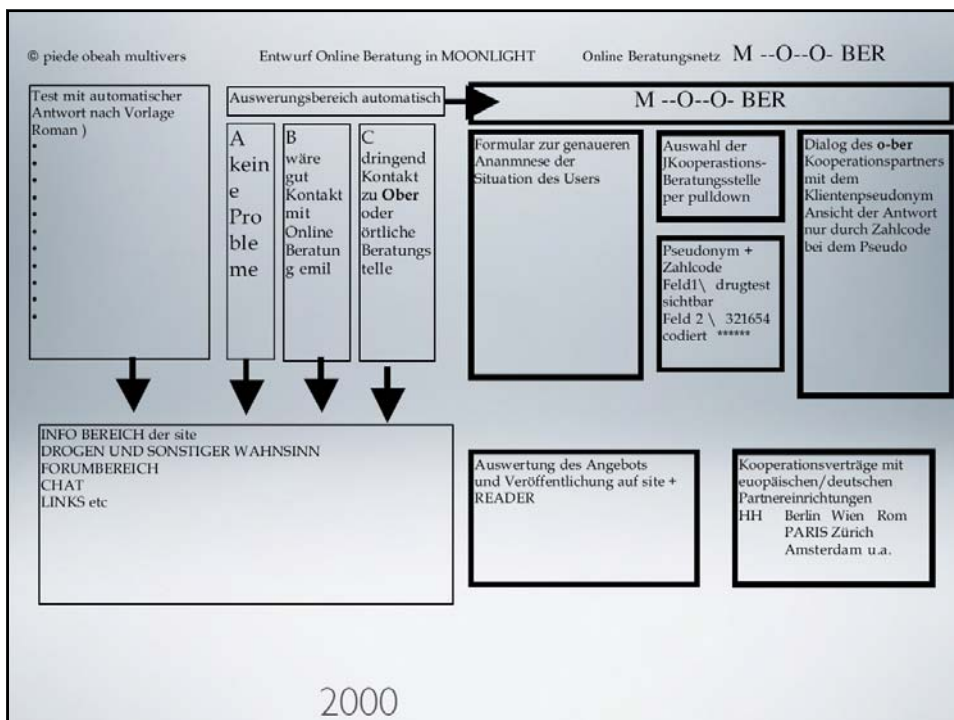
© piede obeah multivers

Entwurf Online Beratung in MOONLIGHT

Online Beratungsnetz M --O--O- BER

Test mit automatischer Antwort nach Vorlage Roman )
•
•
•
•
•
•
•
•
•
•
•

Auswerungsbereich automatisch

M --O--O- BER

A keine Probleme

B wäre gut Kontakt mit Online Beratung emil

C dringend Kontakt zu **Ober** oder örtliche Beratungsstelle

Formular zur genaueren Ananmnese der Situation des Users

Auswahl der JKooperations-Beratungsstelle per pulldown

Dialog des **o-ber** Kooperationspartners mit dem Klientenpseudonym Ansicht der Antwort nur durch Zahlcode bei dem Pseudo

Pseudonym + Zahlcode
Feld1\ drugtest sichtbar
Feld 2 \ 321654 codiert ******

INFO BEREICH der site
DROGEN UND SONSTIGER WAHNSINN
FORUMBEREICH
CHAT
LINKS etc

Auswertung des Angebots und Veröffentlichung auf site + READER

Kooperationsverträge mit euopäischen/deutschen Partnereinrichtungen
HH Berlin Wien Rom PARIS Zürich Amsterdam u.a.

2000